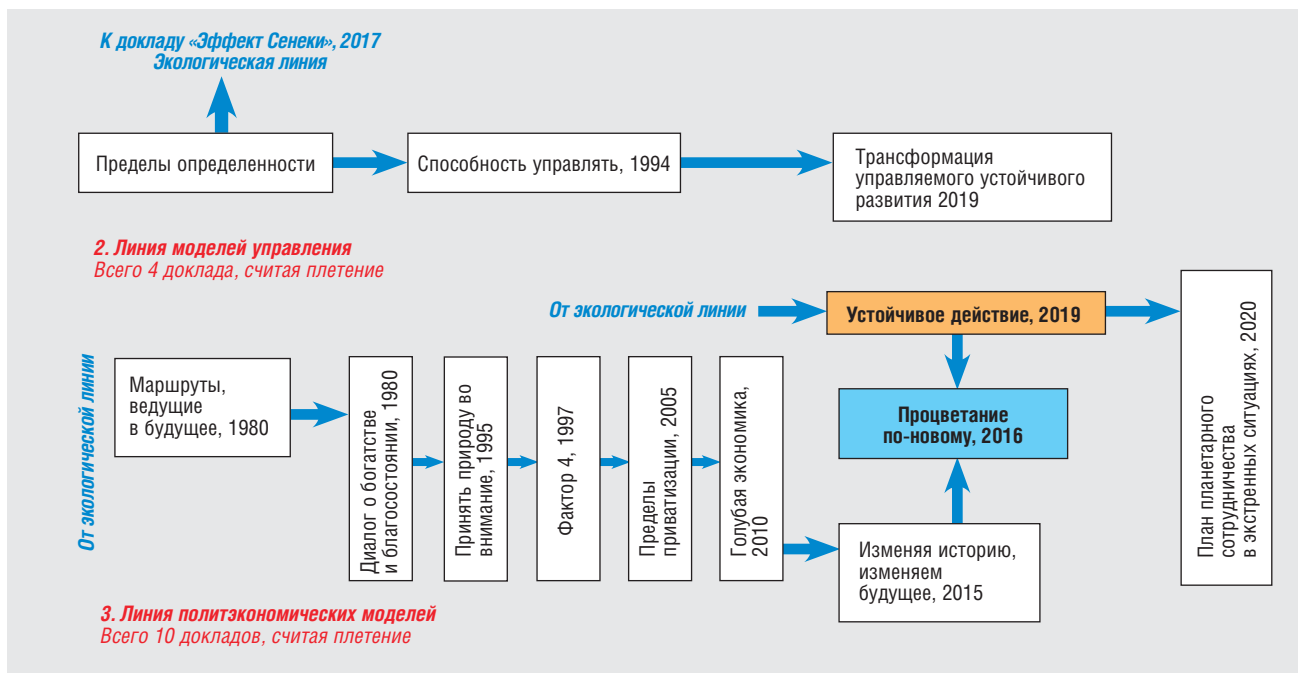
К докладу «Эффект Сенеки», 2017
Экологическая линия

Пределы определенности

Способность управлять, 1994

Трансформация управляемого устойчивого развития 2019

2. Линия моделей управления
Всего 4 доклада, считая плетение

От экологической линии

Устойчивое действие, 2019

План планетарного сотрудничества в экстренных ситуациях, 2020

От экологической линии

Маршруты, ведущие в будущее, 1980

Диалог о богатстве и благосостоянии, 1980

Принять природу во внимание, 1995

Фактор 4, 1997

Пределы приватизации, 2005

Голубая экономика, 2010

Процветание по-новому, 2016

Изменяя историю, изменяем будущее, 2015

3. Линия политэкономических моделей
Всего 10 докладов, считая плетение